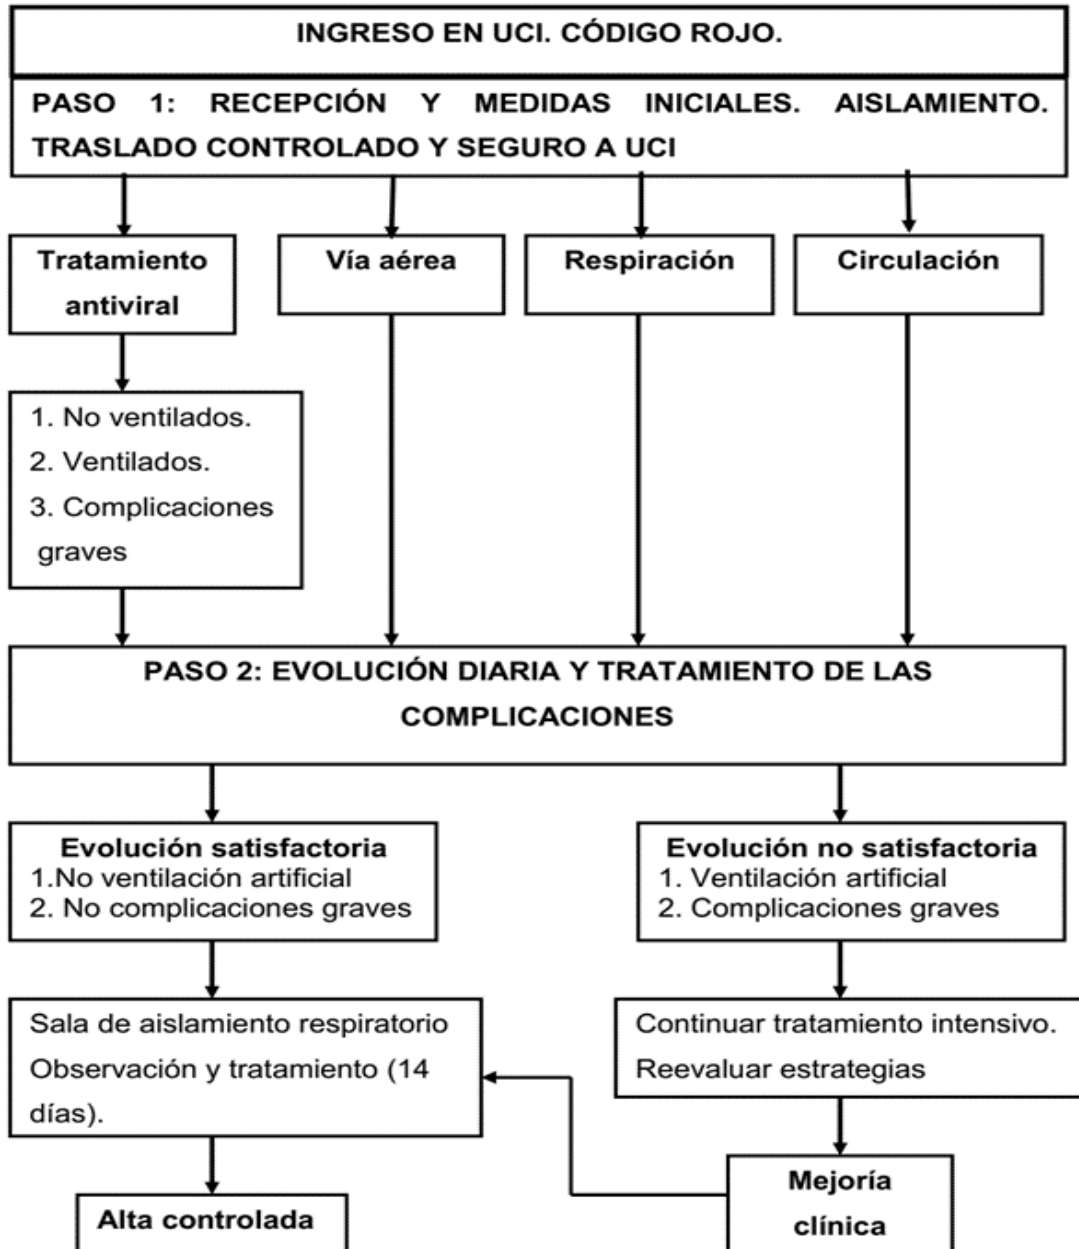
INGRESO EN UCI. CÓDIGO ROJO.

PASO 1: RECEPCIÓN Y MEDIDAS INICIALES. AISLAMIENTO. TRASLADO CONTROLADO Y SEGURO A UCI

Tratamiento antiviral

Vía aérea

Respiración

Circulación

1. No ventilados.
2. Ventilados.
3. Complicaciones graves

PASO 2: EVOLUCIÓN DIARIA Y TRATAMIENTO DE LAS COMPLICACIONES

Evolución satisfactoria
1.No ventilación artificial
2. No complicaciones graves

Evolución no satisfactoria
1. Ventilación artificial
2. Complicaciones graves

Sala de aislamiento respiratorio
Observación y tratamiento (14 días).

Continuar tratamiento intensivo.
Reevaluar estrategias

Alta controlada

Mejoría clínica